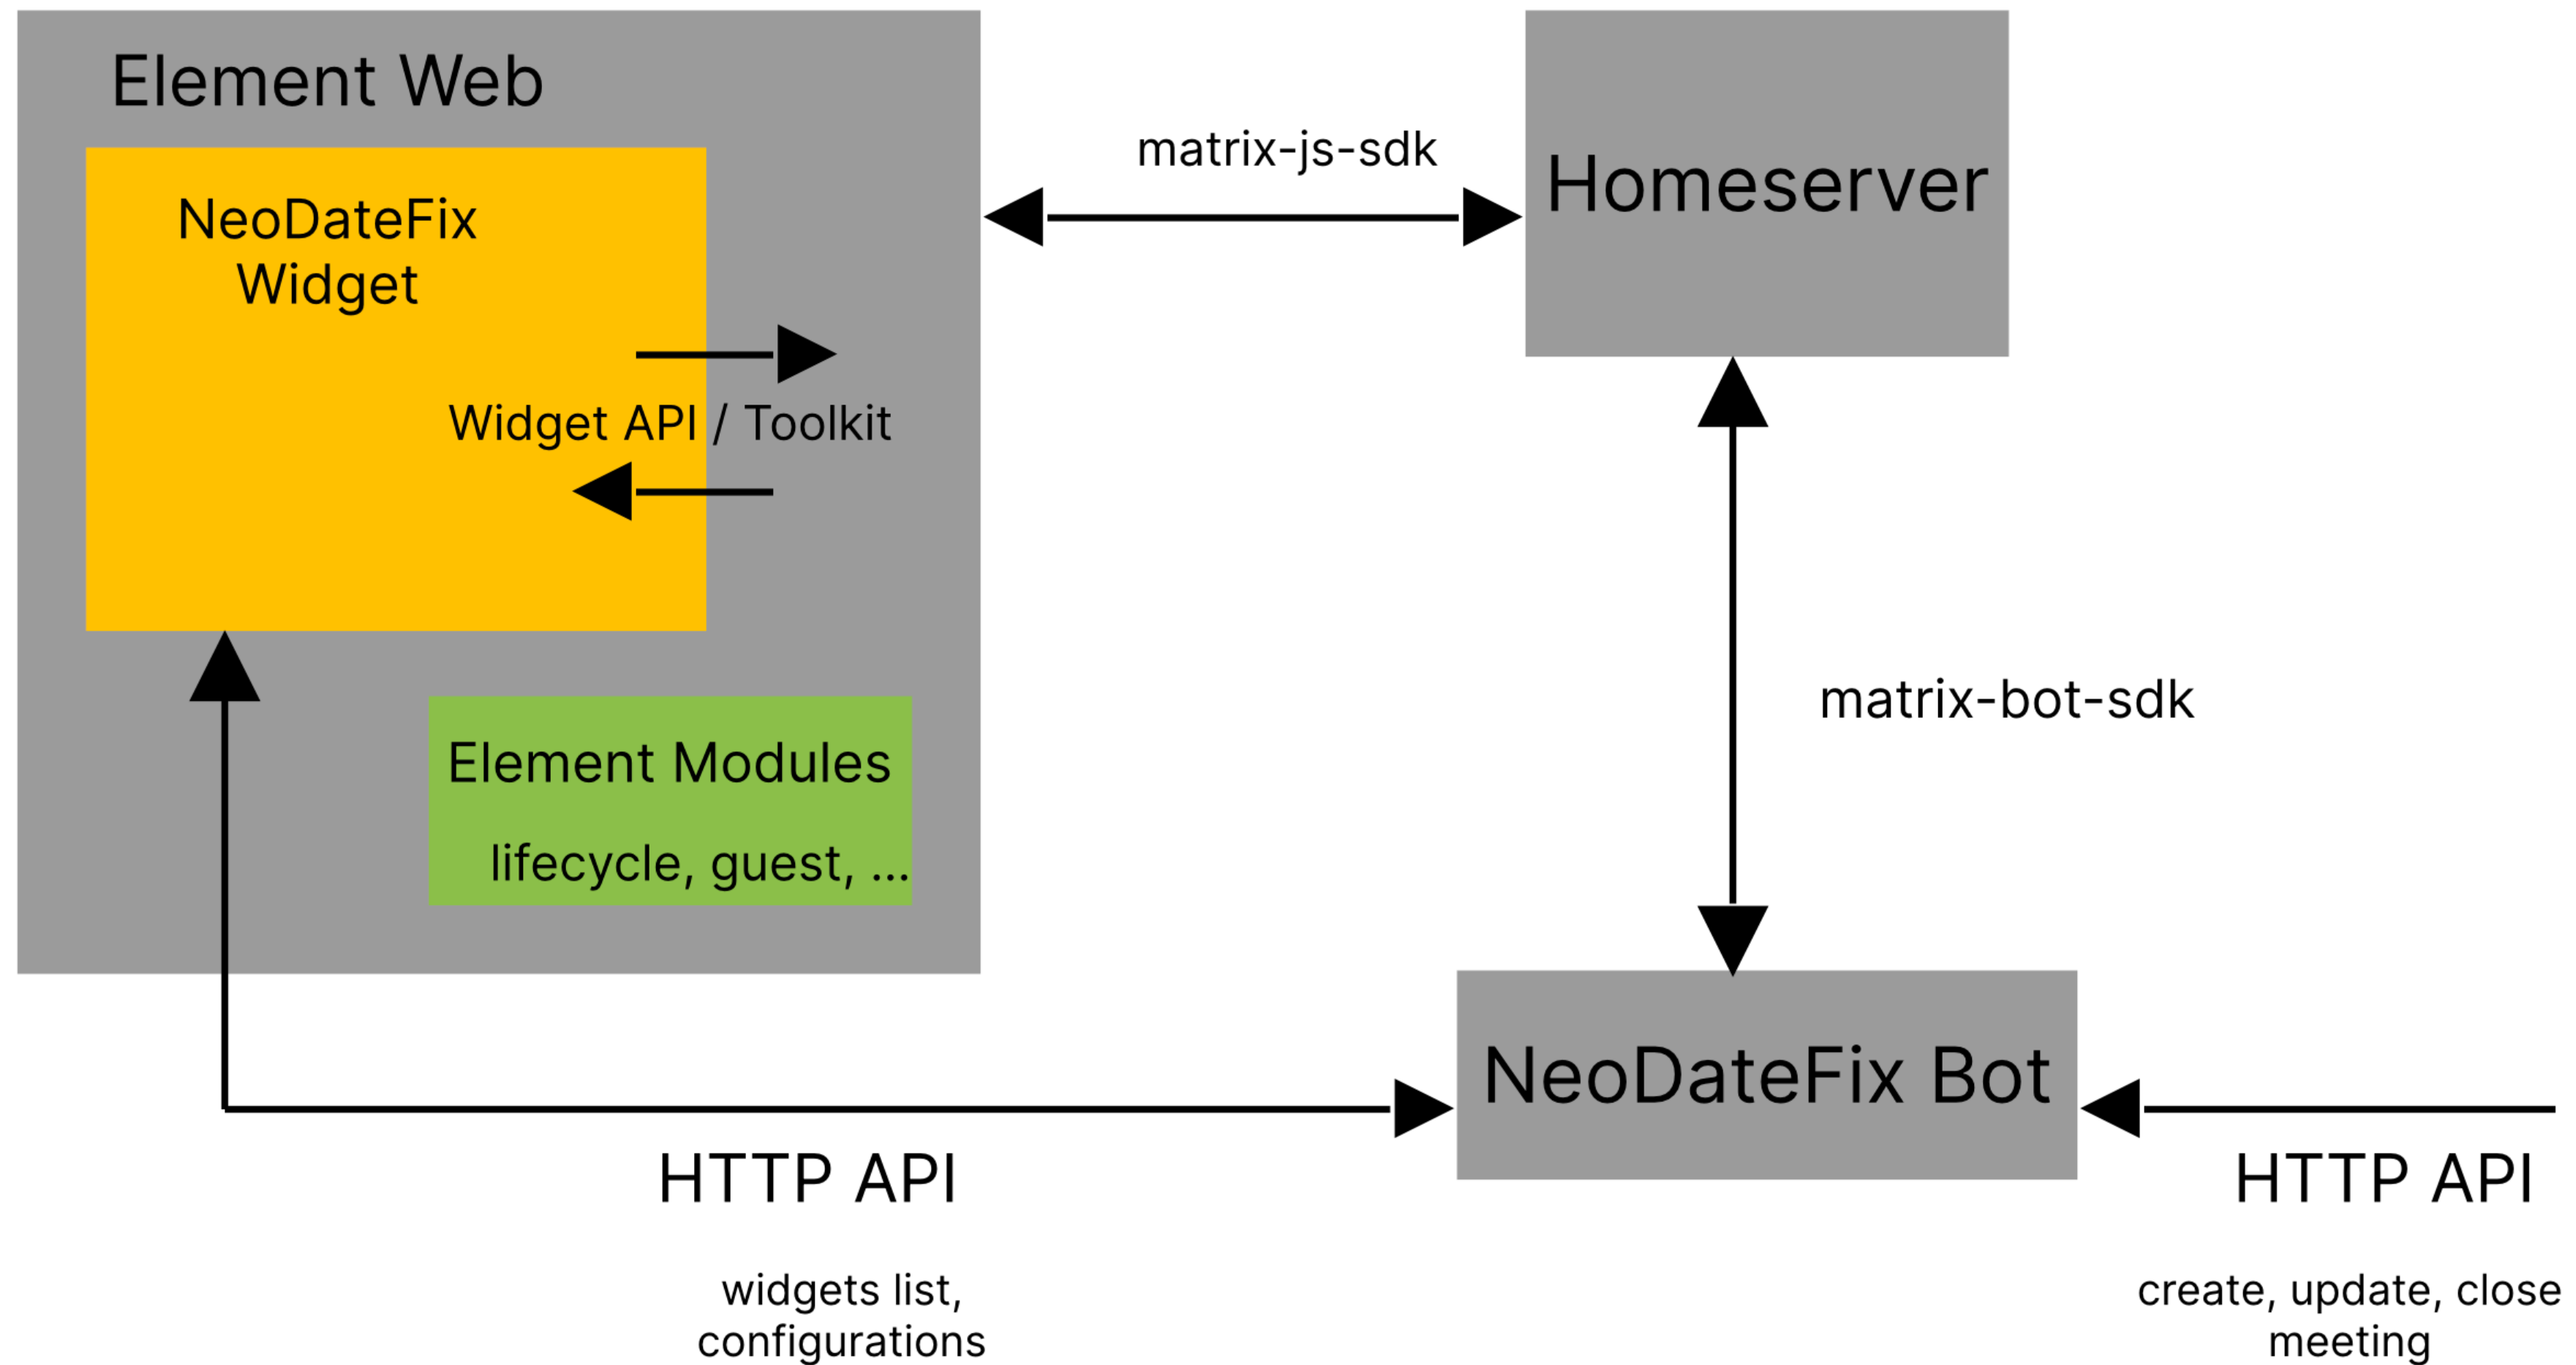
Element Web

NeoDateFix Widget

Widget API / Toolkit

Element Modules

lifecycle, guest, ...

matrix-js-sdk

Homeserver

matrix-bot-sdk

NeoDateFix Bot

HTTP API

widgets list, configurations

HTTP API

create, update, close meeting